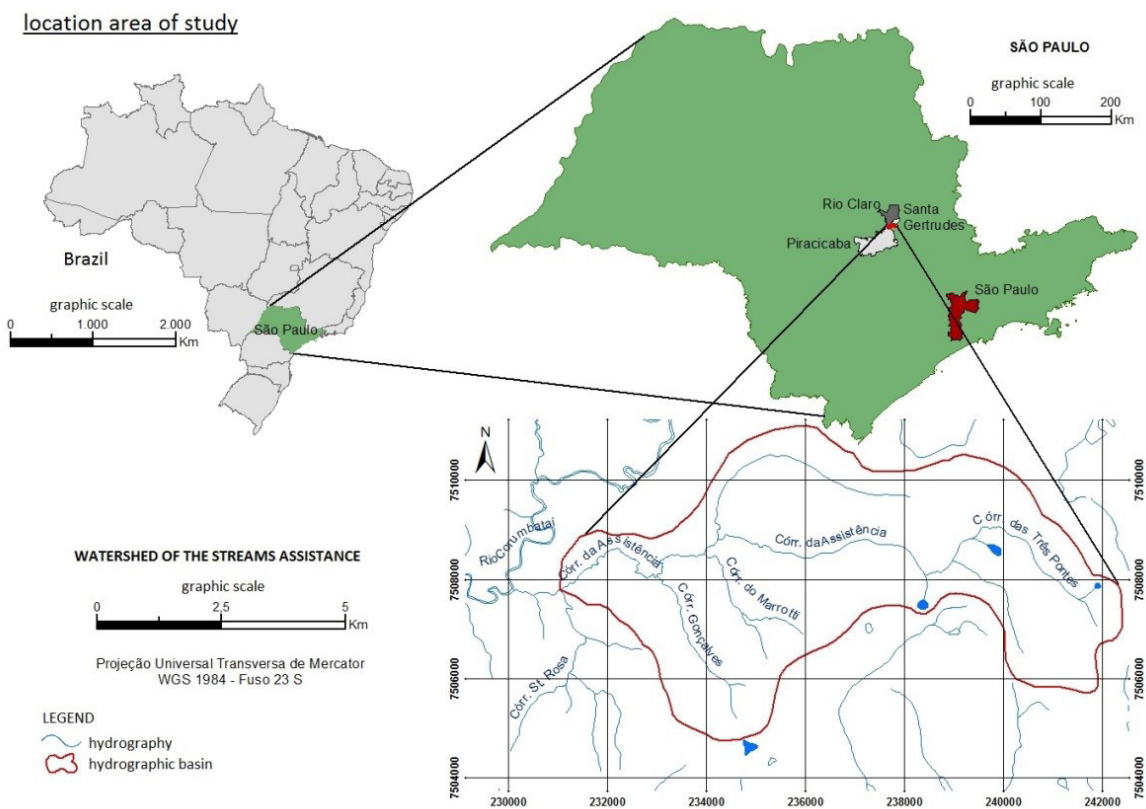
location area of study

Brazil

graphic scale

0 1.000 2.000 Km

São Paulo

SÃO PAULO

graphic scale

0 100 200 Km

Rio Claro

Santa Gertrudes

Piracicaba

São Paulo

N

7510000

7508000

7506000

7504000

Rio Corumbataí

Córr. da Assistência

Córr. daAssistência

Córr. das Três Pontes

Córr. do Marrotti

Córr. Gonçalves

Córr. St. Rosa

230000 232000 234000 236000 238000 240000 242000

WATERSHED OF THE STREAMS ASSISTANCE

graphic scale

0 2,5 5 Km

Projeção Universal Transversa de Mercator
WGS 1984 - Fuso 23 S

LEGEND

hydrography

hydrographic basin